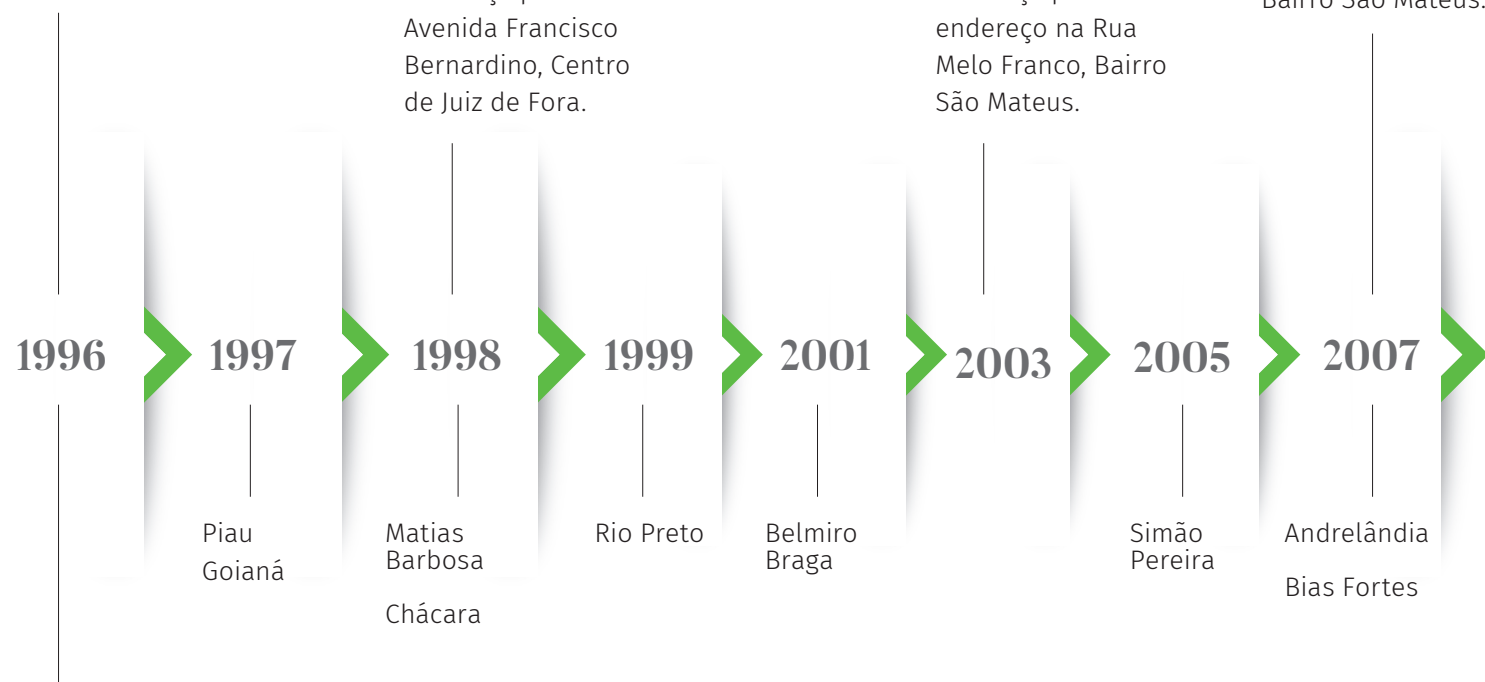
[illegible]
Avenida Francisco Bernardino, Centro de Juiz de Fora.

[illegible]
endereço na Rua Melo Franco, Bairro São Mateus.

Bairro São Mateus.

1996

1997

Piau

Goianá

1998

Matias Barbosa

Chácara

1999

Rio Preto

2001

Belmiro Braga

2003

2005

Simão Pereira

2007

Andrelândia

Bias Fortes